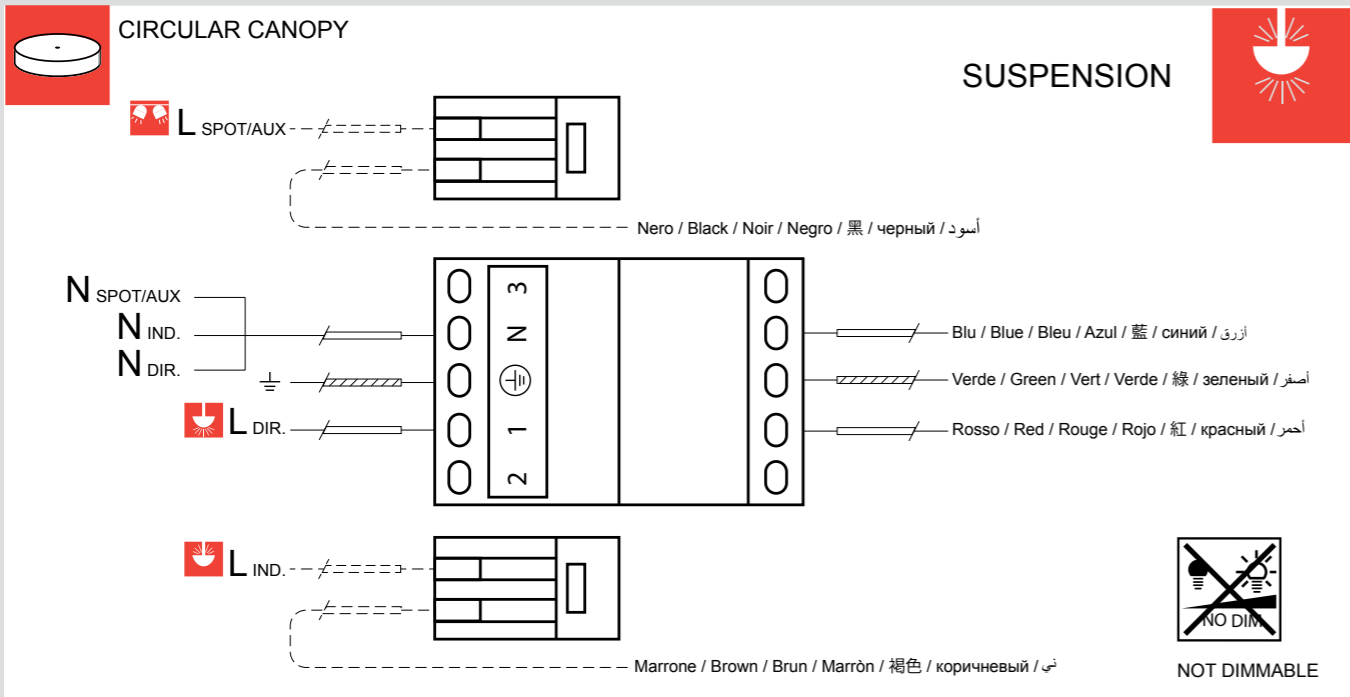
CIRCULAR CANOPY

SUSPENSION

L SPOT/AUX

Nero / Black / Noir / Negro / 黑 / черный / أسود

N SPOT/AUX
N IND.
N DIR.
L DIR.

3
N
⏚
1
2

Blu / Blue / Bleu / Azul / 藍 / синий / أزرق
Verde / Green / Vert / Verde / 綠 / зеленый / أصفر
Rosso / Red / Rouge / Rojo / 紅 / красный / أحمر

L IND.

Marrone / Brown / Brun / Marròn / 褐色 / коричневый / بني

NO DIM

NOT DIMMABLE